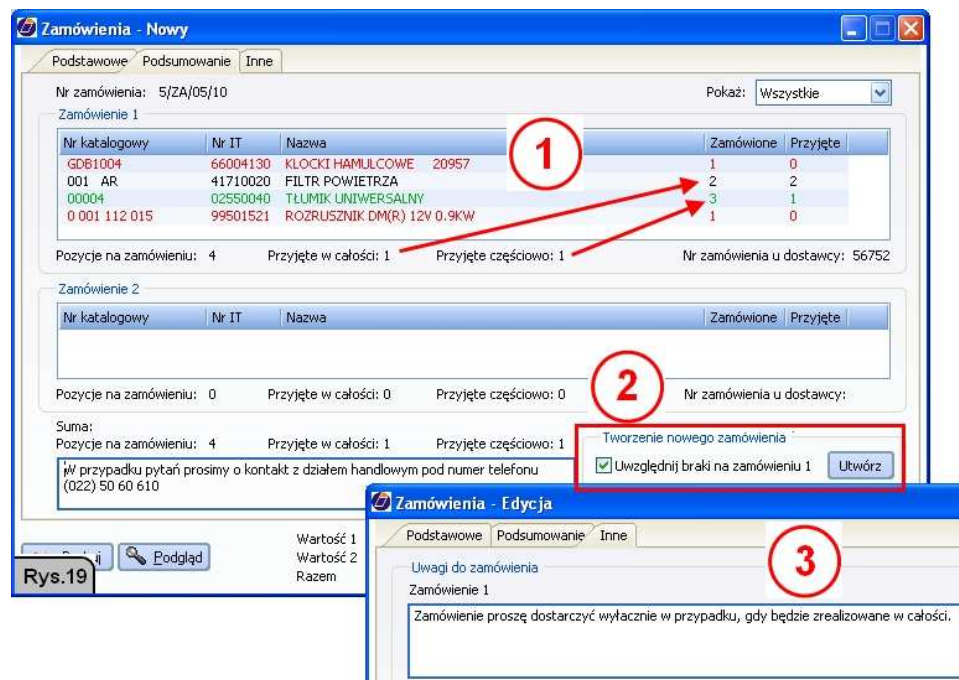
Zamówienia - Nowy

Podstawowe | Podsumowanie | Inne

Nr zamówienia: 5/ZA/05/10

Pokaż: Wszystkie

Zamówienie 1

| Nr katalogowy | Nr IT | Nazwa | Zamówione | Przyjęte |
|---|---|---|---|---|
| GDB1004 | 66004130 | KLOCKI HAMULCOWE 20957 | 1 | 0 |
| 001 AR | 41710020 | FILTR POWIETRZA | 2 | 2 |
| 00004 | 02550040 | TŁUMIK UNIWERSALNY | 3 | 1 |
| 0 001 112 015 | 99501521 | ROZRUSZNIK DM(R) 12V 0.9KW | 1 | 0 |

1

Pozycje na zamówieniu: 4 Przyjęte w całości: 1 Przyjęte częściowo: 1 Nr zamówienia u dostawcy: 56752

Zamówienie 2

| Nr katalogowy | Nr IT | Nazwa | Zamówione | Przyjęte |
|---|---|---|---|---|

Pozycje na zamówieniu: 0 Przyjęte w całości: 0 Przyjęte częściowo: 0 Nr zamówienia u dostawcy:

2

Suma:
Pozycje na zamówieniu: 4 Przyjęte w całości: 1 Przyjęte częściowo: 1

Tworzenie nowego zamówienia
Uwzględnij braki na zamówieniu 1 Utwórz

W przypadku pytań prosimy o kontakt z działem handlowym pod numer telefonu (022) 50 60 610

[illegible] Podgląd

Wartość 1
Wartość 2
Razem

Rys.19

Zamówienia - Edycja

Podstawowe | Podsumowanie | Inne

3

Uwagi do zamówienia
Zamówienie 1
Zamówienie proszę dostarczyć wyłacznie w przypadku, gdy będzie zrealizowane w całości.